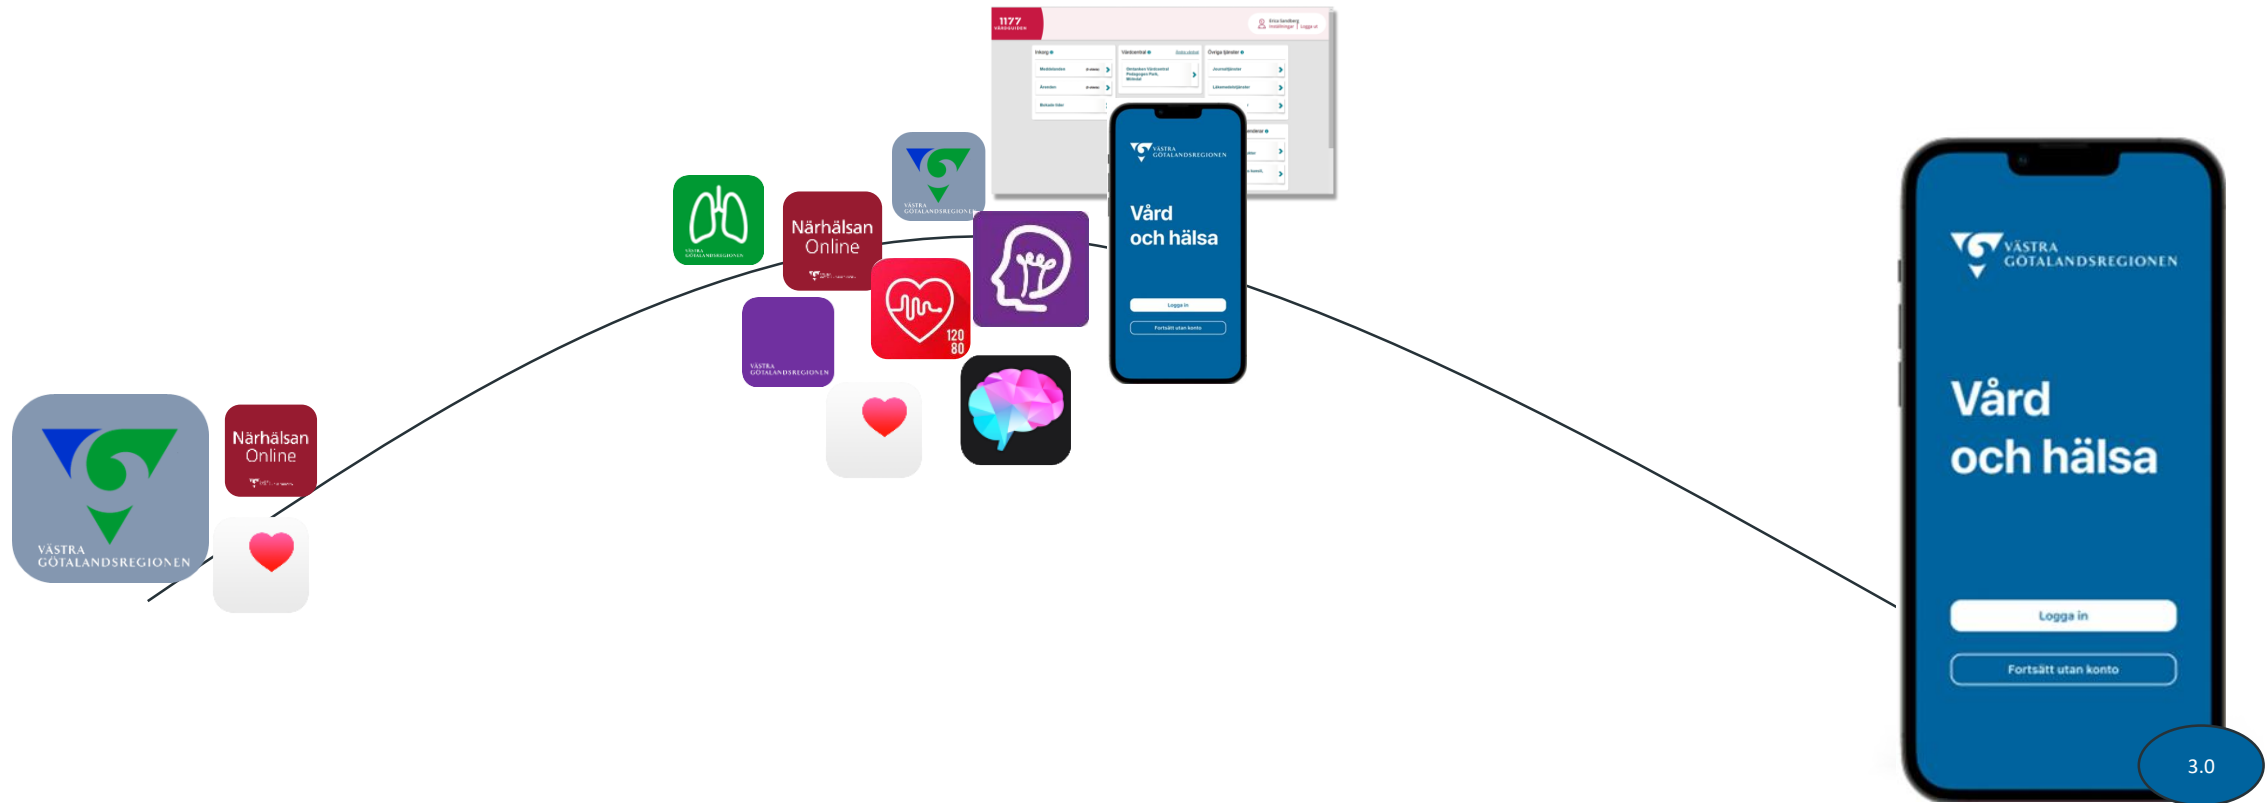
VÄSTRA GÖTALANDSREGIONEN

Närhälsan Online

VÄSTRA GÖTALANDSREGIONEN

Närhälsan Online

VÄSTRA GÖTALANDSREGIONEN

VÄSTRA GÖTALANDSREGIONEN

120 80

1177 VÅRDGUIDEN

Inkorg

Vårdkontakt

Övriga tjänster

VÄSTRA GÖTALANDSREGIONEN

Vård och hälsa

Logga in

Fortsätt utan konto

VÄSTRA GÖTALANDSREGIONEN

Vård och hälsa

Logga in

Fortsätt utan konto

3.0